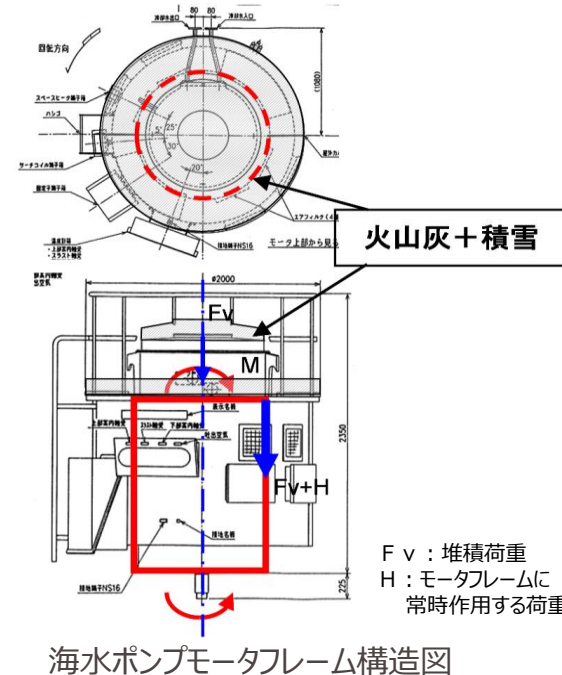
80 80
回転方向
スペースヒータ端子箱
ハシゴ
サーチコイル端子箱
(1080)
5°
25°
30°
20°
エアフィルタ
モータ上部から見る
接地端子NS16
火山灰＋積雪
#2000
Fv
M
2350
Fv+H
225
Ｆｖ：堆積荷重
Ｈ：モータフレームに常時作用する荷重
海水ポンプモータフレーム構造図